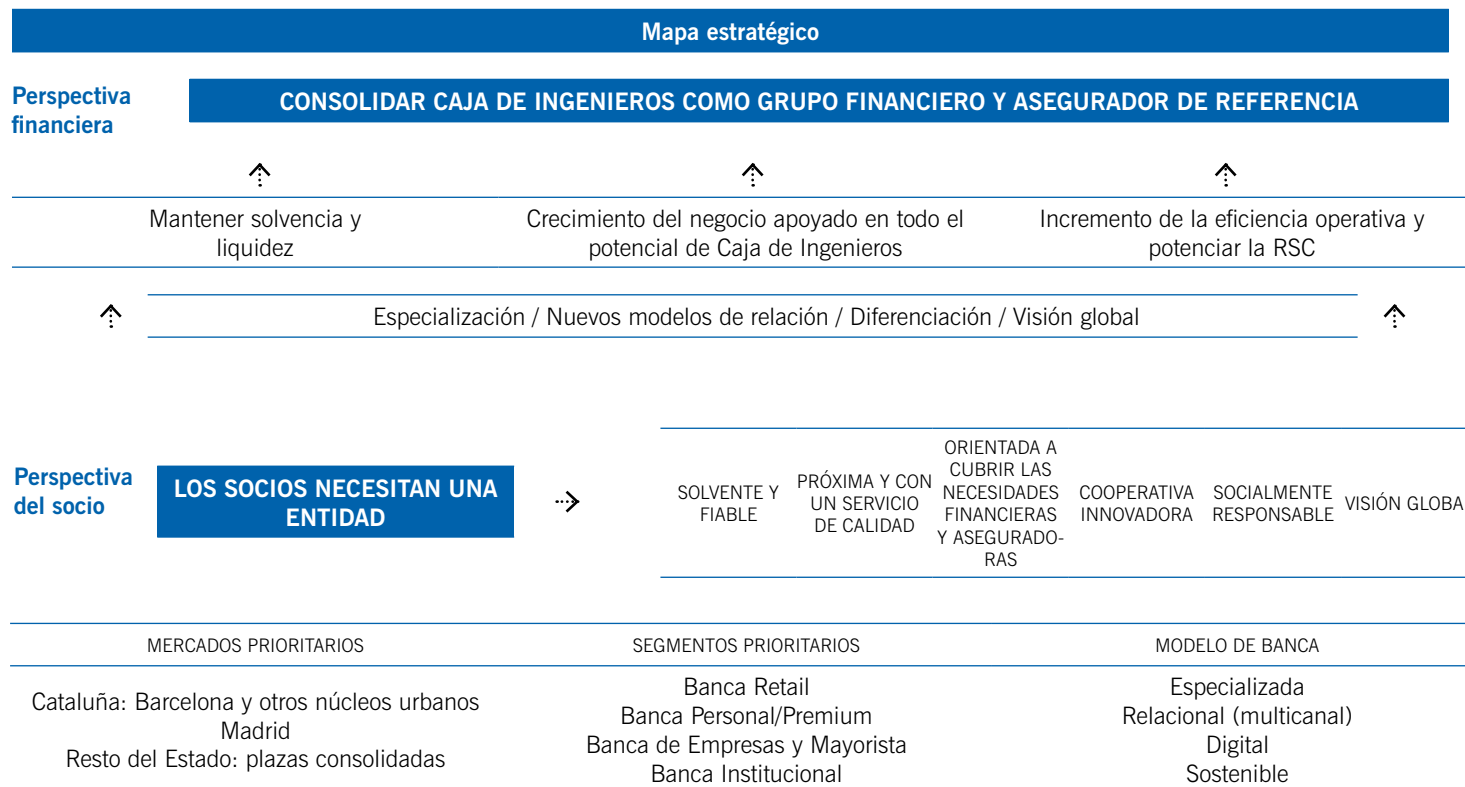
Mapa estratégico

Perspectiva financiera

CONSOLIDAR CAJA DE INGENIEROS COMO GRUPO FINANCIERO Y ASEGURADOR DE REFERENCIA

Mantener solvencia y liquidez

Crecimiento del negocio apoyado en todo el potencial de Caja de Ingenieros

Incremento de la eficiencia operativa y potenciar la RSC

Especialización / Nuevos modelos de relación / Diferenciación / Visión global

Perspectiva del socio

LOS SOCIOS NECESITAN UNA ENTIDAD

| SOLVENTE Y FIABLE | PRÓXIMA Y CON UN SERVICIO DE CALIDAD | ORIENTADA A CUBRIR LAS NECESIDADES FINANCIERAS Y ASEGURADORAS | COOPERATIVA INNOVADORA | SOCIALMENTE RESPONSABLE | VISIÓN GLOBA |
|---|---|---|---|---|---|

| MERCADOS PRIORITARIOS | SEGMENTOS PRIORITARIOS | MODELO DE BANCA |
|---|---|---|
| Cataluña: Barcelona y otros núcleos urbanos<br>Madrid<br>Resto del Estado: plazas consolidadas | Banca Retail<br>Banca Personal/Premium<br>Banca de Empresas y Mayorista<br>Banca Institucional | Especializada<br>Relacional (multicanal)<br>Digital<br>Sostenible |